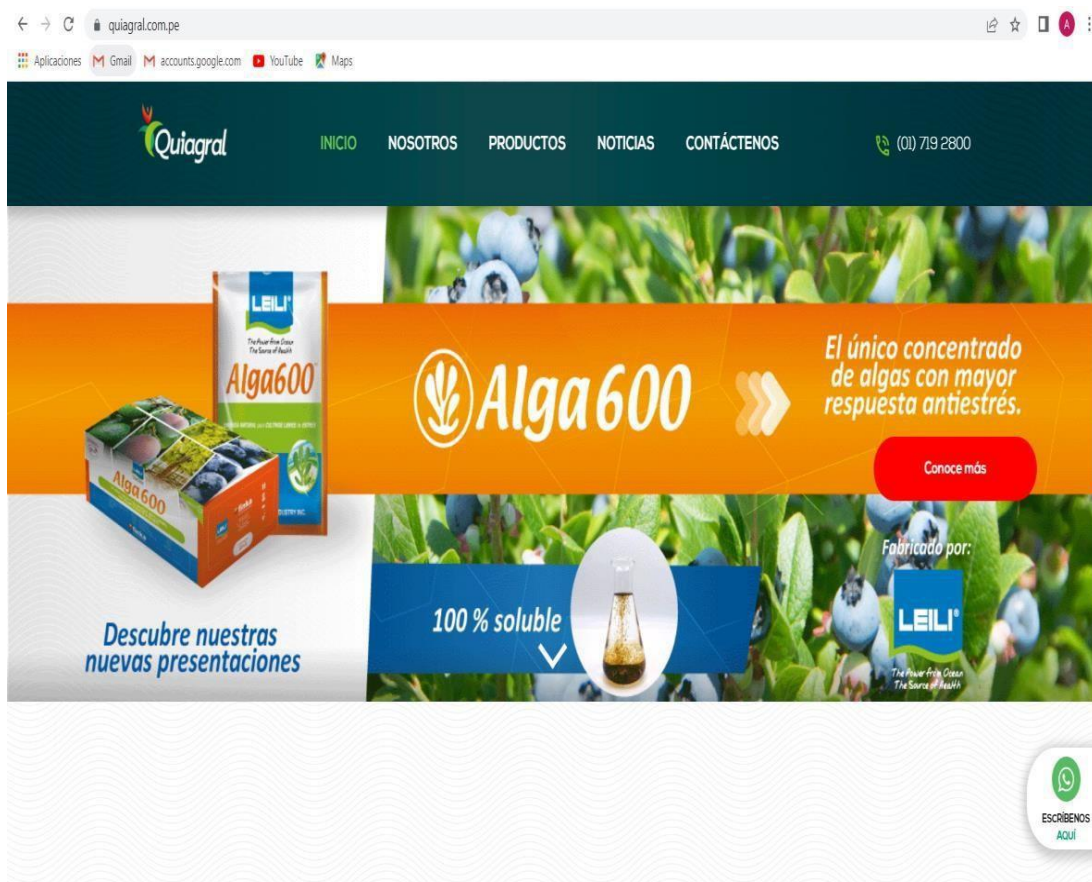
quiagral.com.pe

Aplicaciones Gmail accounts.google.com YouTube Maps

Quiagral

INICIO NOSOTROS PRODUCTOS NOTICIAS CONTÁCTENOS

(01) 719 2800

LEILI
The Power from Ocean
The Source of Health
Alga600

Alga600

Alga600

El único concentrado de algas con mayor respuesta antiestrés.

Conoce más

Fabricado por:

LEILI
The Power from Ocean
The Source of Health

100 % soluble

Descubre nuestras nuevas presentaciones

ESCRÍBENOS AQUÍ